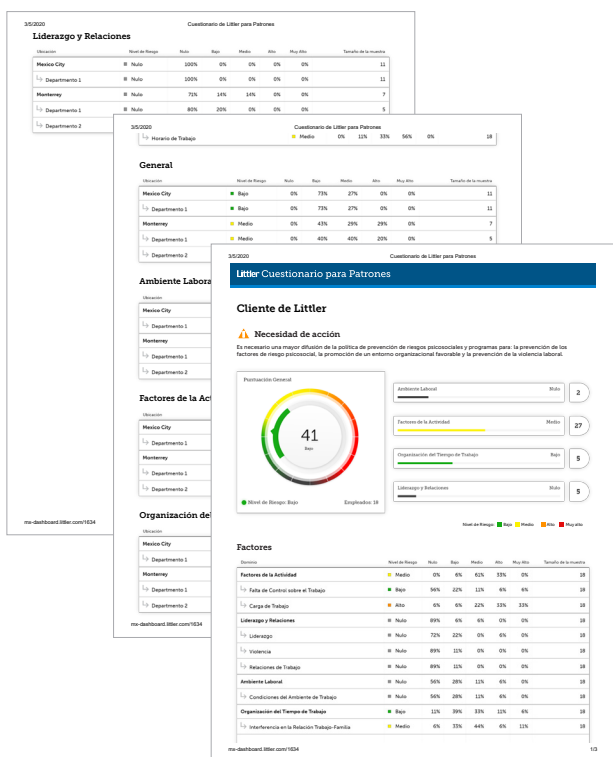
3/5/2020 Cuestionario de Littler para Patrones

Liderazgo y Relaciones

| Ubicación | Nivel de Riesgo | Nulo | Bajo | Medio | Alto | Muy Alto | Tamaño de la muestra |
|---|---|---|---|---|---|---|---|
| Mexico City | Nulo | 100% | 0% | 0% | 0% | 0% | 11 |
| Departmento 1 | Nulo | 100% | 0% | 0% | 0% | 0% | 11 |
| Monterrey | Nulo | 71% | 14% | 14% | 0% | 0% | 7 |
| Departmento 1 | Nulo | 80% | 20% | 0% | 0% | 0% | 5 |
| Departmento 2 | | | | | | | |

mx-dashboard.littler.com/1634

3/5/2020 Cuestionario de Littler para Patrones

| Horario de Trabajo | Medio | 0% | 11% | 33% | 56% | 0% | 18 |
|---|---|---|---|---|---|---|---|

General

| Ubicación | Nivel de Riesgo | Nulo | Bajo | Medio | Alto | Muy Alto | Tamaño de la muestra |
|---|---|---|---|---|---|---|---|
| Mexico City | Bajo | 0% | 73% | 27% | 0% | 0% | 11 |
| Departmento 1 | Bajo | 0% | 73% | 27% | 0% | 0% | 11 |
| Monterrey | Medio | 0% | 43% | 29% | 29% | 0% | 7 |
| Departmento 1 | Medio | 0% | 40% | 40% | 20% | 0% | 5 |
| Departmento 2 | Medio | | | | | | |

Ambiente Labora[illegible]

Ubicación
Mexico City
Departmento 1
Monterrey
Departmento 1
Departmento 2

Factores de la Acti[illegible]

Ubicación
Mexico City
Departmento 1
Monterrey
Departmento 1
Departmento 2

Organización de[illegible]

Ubicación
Mexico City
Departmento 1
Monterrey
Departmento 1
Departmento 2

mx-dashboard.littler.com/1634

3/5/2020 Cuestionario de Littler para Patrones

Littler Cuestionario para Patrones

Cliente de Littler

Necesidad de acción

Es necesario una mayor difusión de la política de prevención de riesgos psicosociales y programas para: la prevención de los factores de riesgo psicosocial, la promoción de un entorno organizacional favorable y la prevención de la violencia laboral.

Puntuación General

41
Bajo

Nivel de Riesgo: Bajo Empleados: 18

Ambiente Laboral Nulo 2
Factores de la Actividad Medio 27
Organización del Tiempo de Trabajo Bajo 5
Liderazgo y Relaciones Nulo 5

Nivel de Riesgo Nulo Bajo Medio Alto Muy alto

Factores

| Dominio | Nivel de Riesgo | Nulo | Bajo | Medio | Alto | Muy Alto | Tamaño de la muestra |
|---|---|---|---|---|---|---|---|
| Factores de la Actividad | Medio | 0% | 6% | 61% | 33% | 0% | 18 |
| Falta de Control sobre el Trabajo | Bajo | 6% | 56% | 22% | 11% | 6% | 18 |
| Carga de Trabajo | Alto | 6% | 6% | 22% | 33% | 33% | 18 |
| Liderazgo y Relaciones | Nulo | 89% | 6% | 6% | 0% | 0% | 18 |
| Liderazgo | Nulo | 72% | 22% | 0% | 6% | 0% | 18 |
| Violencia | Nulo | 89% | 11% | 0% | 0% | 0% | 18 |
| Relaciones de Trabajo | Nulo | 89% | 11% | 0% | 0% | 0% | 18 |
| Ambiente Laboral | Nulo | 56% | 28% | 11% | 6% | 0% | 18 |
| Condiciones del Ambiente de Trabajo | Nulo | 56% | 28% | 11% | 6% | 0% | 18 |
| Organización del Tiempo de Trabajo | Bajo | 11% | 39% | 33% | 11% | 6% | 18 |
| Interferencia en la Relación Trabajo-Familia | Medio | 6% | 33% | 44% | 6% | 11% | 18 |

mx-dashboard.littler.com/1634 1/3